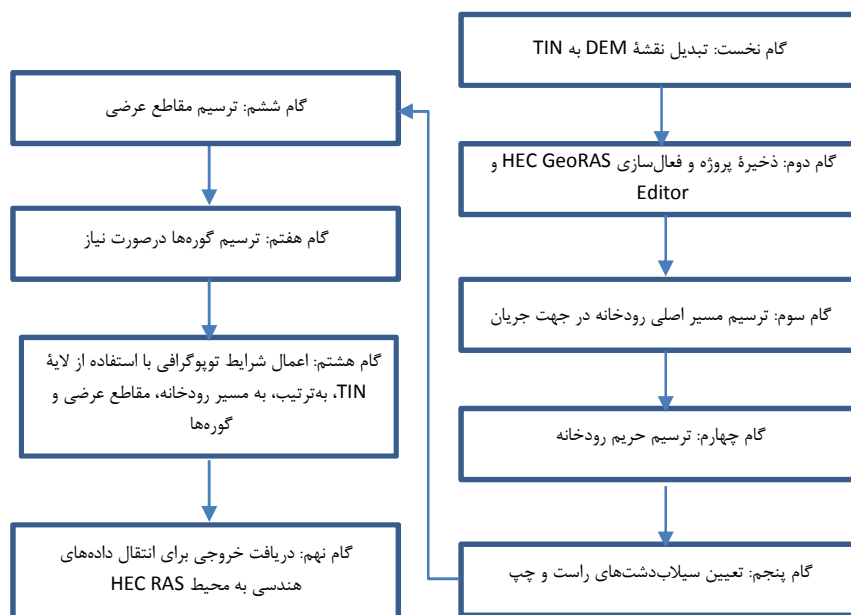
گام نخست: تبدیل نقشهٔ DEM به TIN

گام دوم: ذخیرهٔ پروژه و فعال‌سازی HEC GeoRAS و Editor

گام سوم: ترسیم مسیر اصلی رودخانه در جهت جریان

گام چهارم: ترسیم حریم رودخانه

گام پنجم: تعیین سیلاب‌دشت‌های راست و چپ

گام ششم: ترسیم مقاطع عرضی

گام هفتم: ترسیم گوره‌ها درصورت نیاز

گام هشتم: اعمال شرایط توپوگرافی با استفاده از لایهٔ TIN، به‌ترتیب، به مسیر رودخانه، مقاطع عرضی و گوره‌ها

گام نهم: دریافت خروجی برای انتقال داده‌های هندسی به محیط HEC RAS